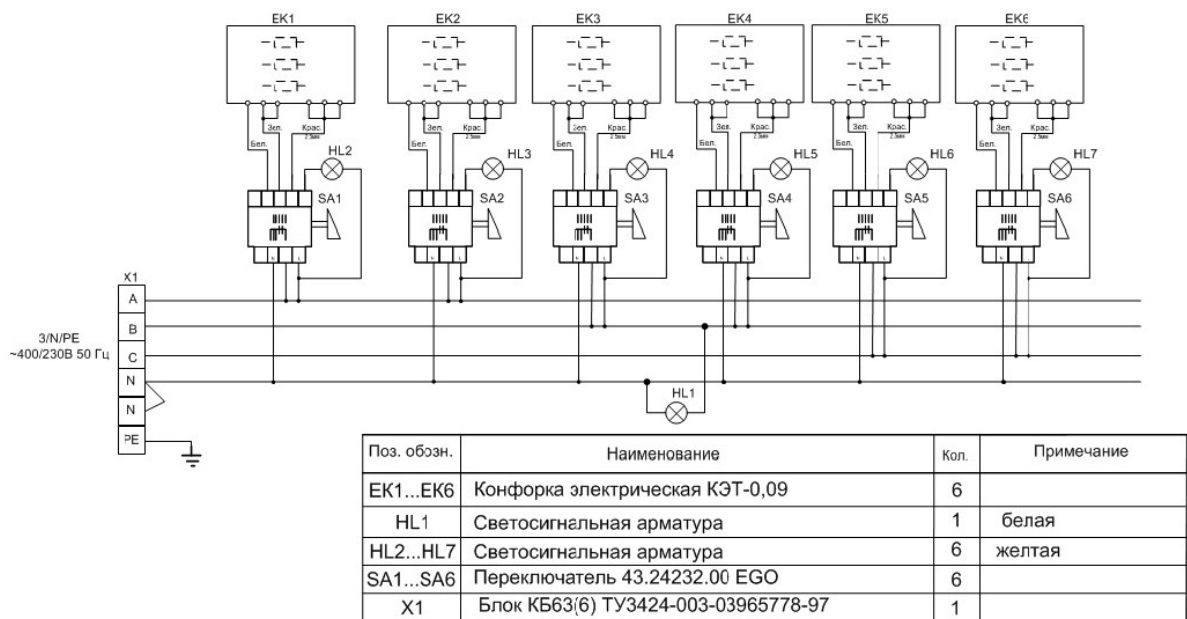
EK1 EK2 EK3 EK4 EK5 EK6

Бел. Зел. Крас. 2.5мм

HL2 HL3 HL4 HL5 HL6 HL7

SA1 SA2 SA3 SA4 SA5 SA6

X1

A
B
C
N
N
PE

3/N/PE
~400/230В 50 Гц

HL1

| Поз. обозн. | Наименование | Кол. | Примечание |
|---|---|---|---|
| EK1...EK6 | Конфорка электрическая КЭТ-0,09 | 6 | |
| HL1 | Светосигнальная арматура | 1 | белая |
| HL2...HL7 | Светосигнальная арматура | 6 | желтая |
| SA1...SA6 | Переключатель 43.24232.00 EGO | 6 | |
| X1 | Блок КБ63(6) ТУ3424-003-03965778-97 | 1 | |